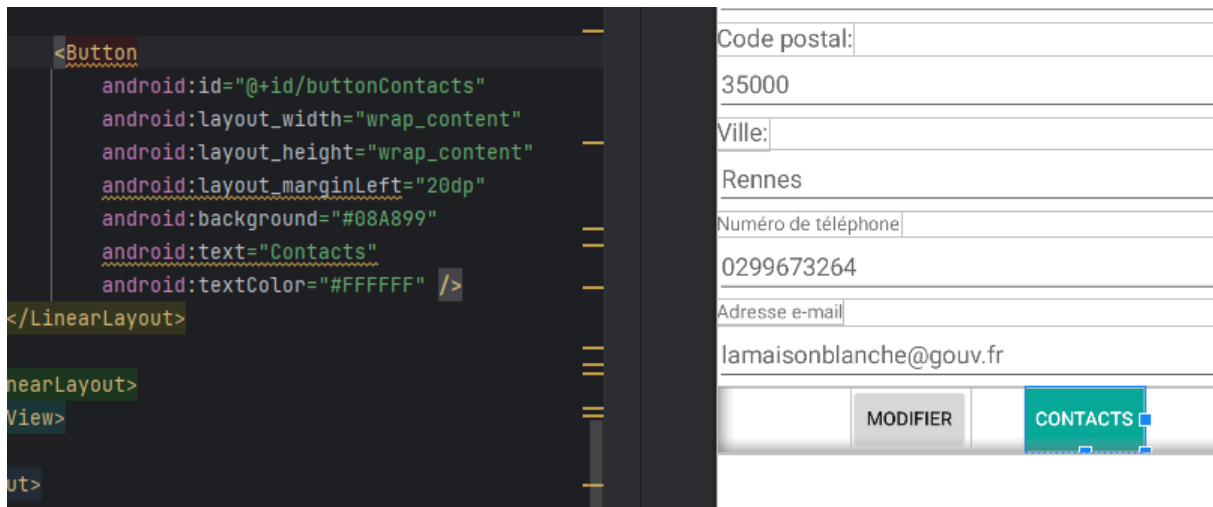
<Button
android:id="@+id/buttonContacts"
android:layout_width="wrap_content"
android:layout_height="wrap_content"
android:layout_marginLeft="20dp"
android:background="#08A899"
android:text="Contacts"
android:textColor="#FFFFFF" />
</LinearLayout>

nearLayout>
View>

ut>

Code postal:
35000
Ville:
Rennes
Numéro de téléphone
0299673264
Adresse e-mail
lamaisonblanche@gouv.fr
MODIFIER
CONTACTS